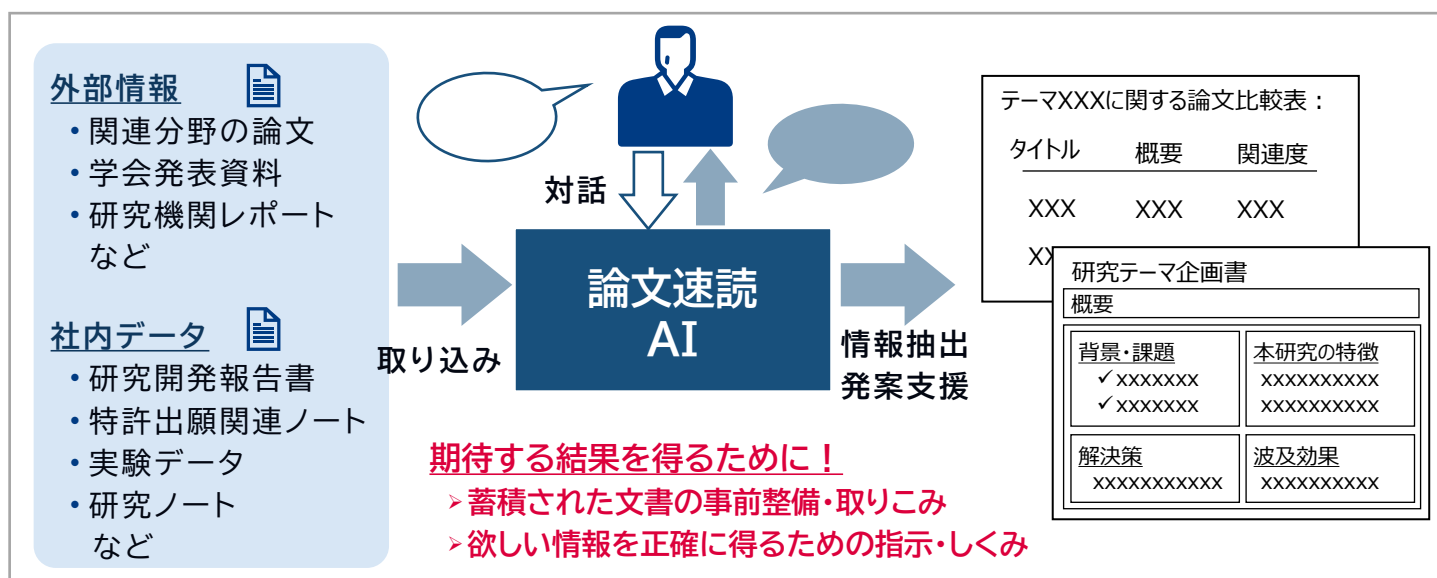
外部情報
・関連分野の論文
・学会発表資料
・研究機関レポート
など

社内データ
・研究開発報告書
・特許出願関連ノート
・実験データ
・研究ノート
など

対話

取り込み

論文速読
AI

情報抽出
発案支援

期待する結果を得るために！
➢蓄積された文書の事前整備・取りこみ
➢欲しい情報を正確に得るための指示・しくみ

テーマXXXに関する論文比較表：

| タイトル | 概要 | 関連度 |
|---|---|---|
| XXX | XXX | XXX |
| XX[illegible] | | |

研究テーマ企画書
概要

| 背景・課題 | 本研究の特徴 |
|---|---|
| ✓xxxxxxx ✓xxxxxxx | xxxxxxxxxx xxxxxxxxxx |
| 解決策 | 波及効果 |
| xxxxxxxxxxx | xxxxxxxxxx |